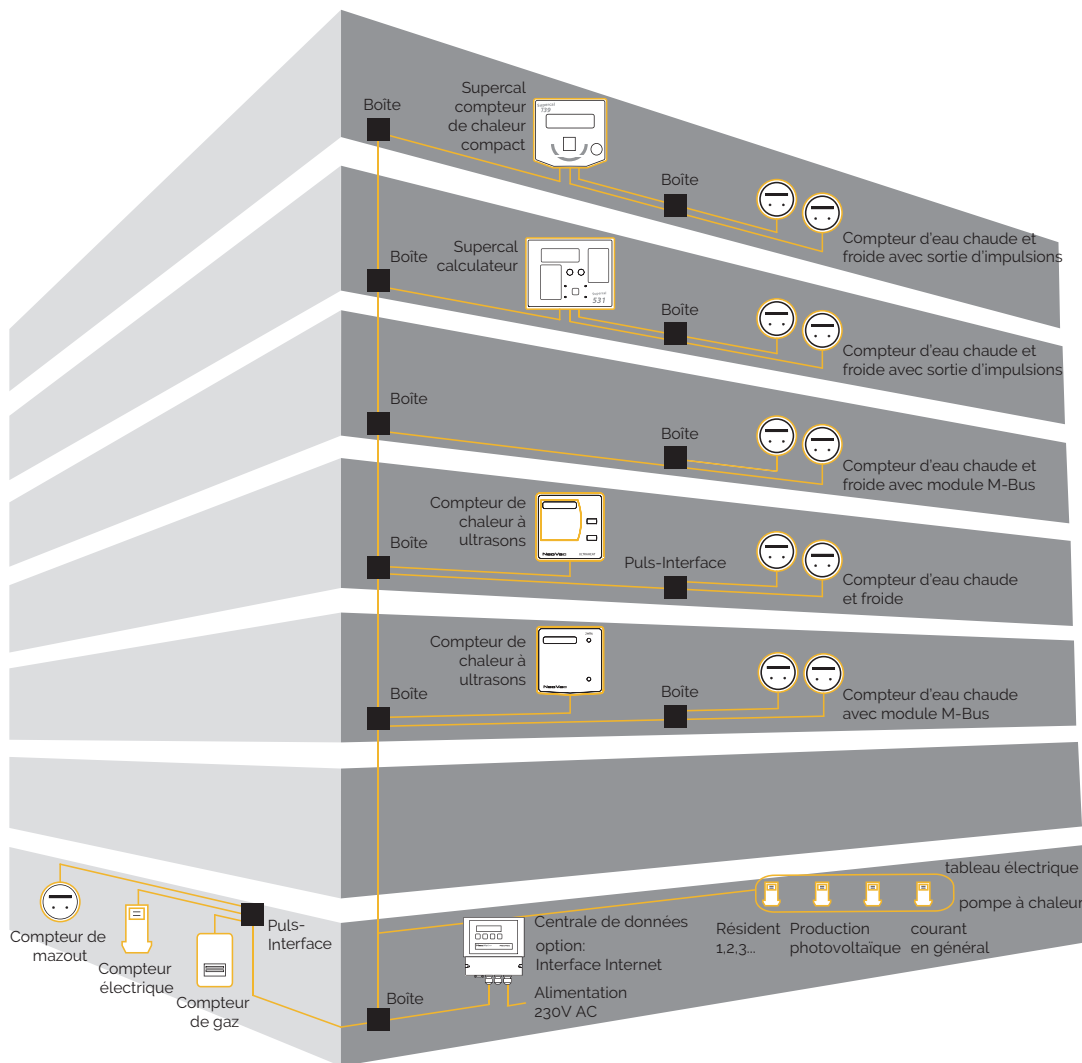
Boîte

Supercal compteur de chaleur compact

Supercal 739

Boîte

Compteur d'eau chaude et froide avec sortie d'impulsions

Boîte

Supercal calculateur

Supercal 531

Boîte

Compteur d'eau chaude et froide avec sortie d'impulsions

Boîte

Boîte

Compteur d'eau chaude et froide avec module M-Bus

Compteur de chaleur à ultrasons

NeoVac

Boîte

Puls-Interface

Compteur d'eau chaude et froide

Compteur de chaleur à ultrasons

NeoVac

Boîte

Boîte

Compteur d'eau chaude avec module M-Bus

tableau électrique

pompe à chaleur

Compteur de mazout

Compteur électrique

Compteur de gaz

Puls-Interface

Centrale de données

option: Interface Internet

Alimentation 230V AC

Boîte

Résident 1,2,3...

Production photovoltaïque

courant en général